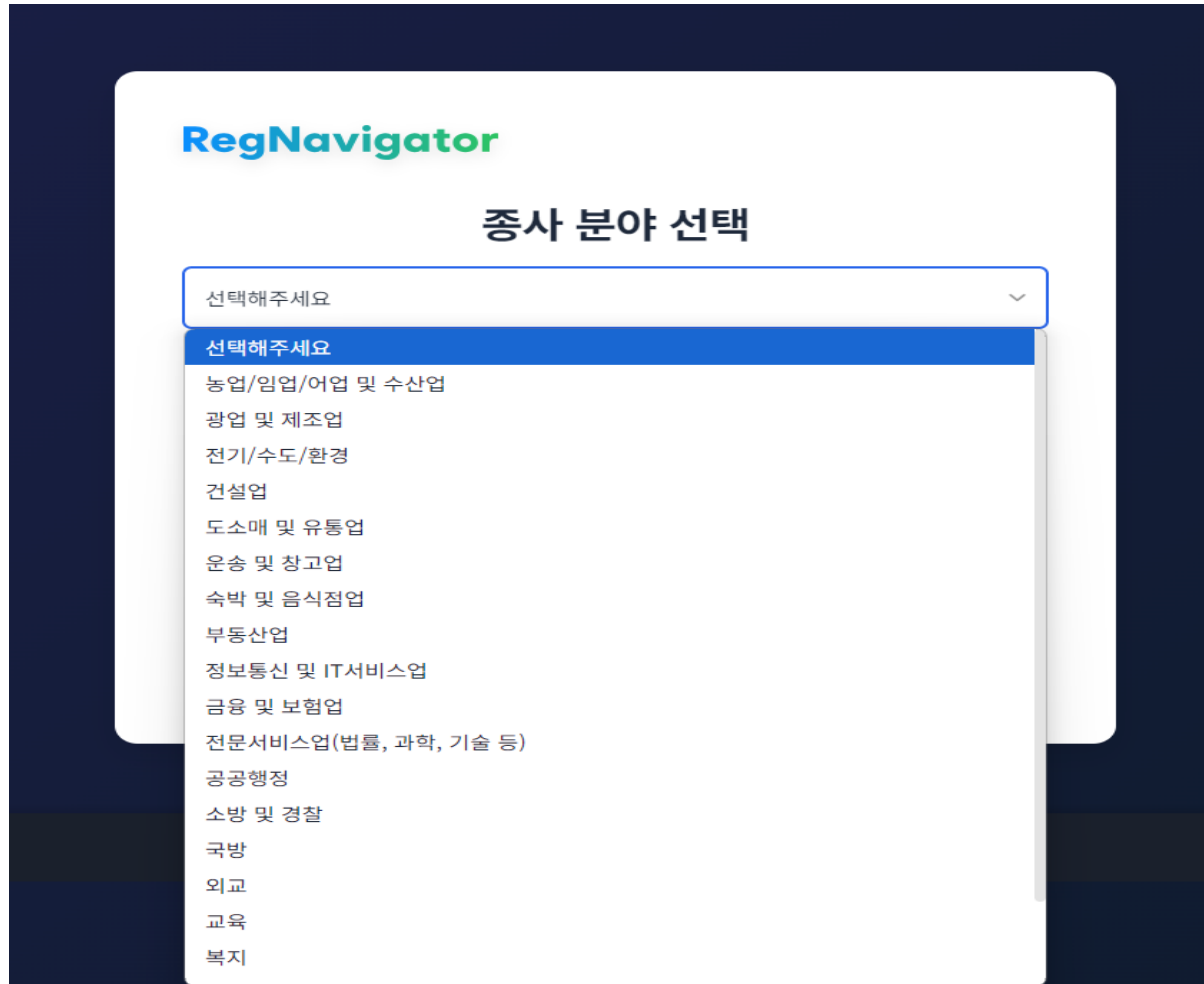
RegNavigator

종사 분야 선택

선택해주세요

선택해주세요
농업/임업/어업 및 수산업
광업 및 제조업
전기/수도/환경
건설업
도소매 및 유통업
운송 및 창고업
숙박 및 음식점업
부동산업
정보통신 및 IT서비스업
금융 및 보험업
전문서비스업(법률, 과학, 기술 등)
공공행정
소방 및 경찰
국방
외교
교육
복지